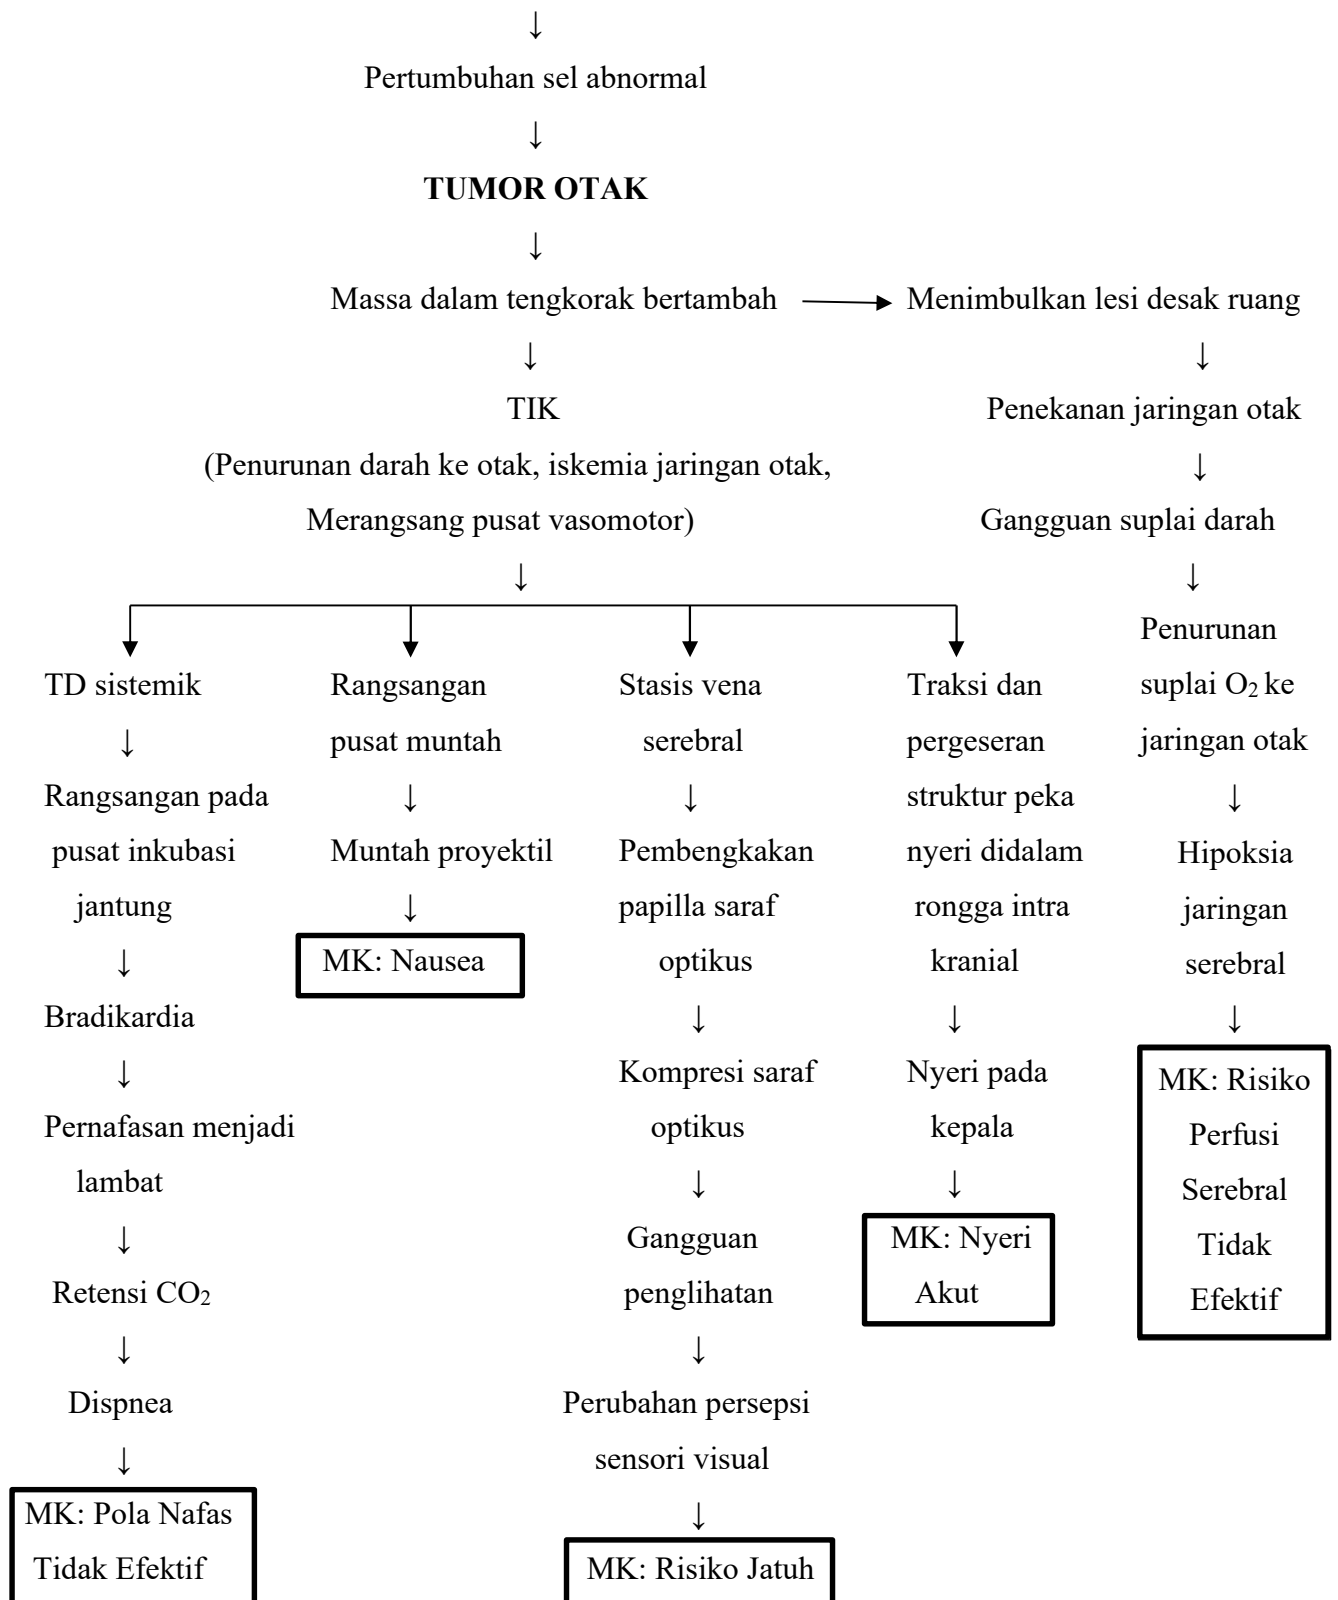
↓

Pertumbuhan sel abnormal

↓

**TUMOR OTAK**

↓

Massa dalam tengkorak bertambah → Menimbulkan lesi desak ruang

↓

TIK

(Penurunan darah ke otak, iskemia jaringan otak, Merangsang pusat vasomotor)

↓

TD sistemik
↓
Rangsangan pada pusat inkubasi jantung
↓
Bradikardia
↓
Pernafasan menjadi lambat
↓
Retensi $CO_2$
↓
Dispnea
↓
MK: Pola Nafas Tidak Efektif

Rangsangan pusat muntah
↓
Muntah proyektil
↓
MK: Nausea

Stasis vena serebral
↓
Pembengkakan papilla saraf optikus
↓
Kompresi saraf optikus
↓
Gangguan penglihatan
↓
Perubahan persepsi sensori visual
↓
MK: Risiko Jatuh

Traksi dan pergeseran struktur peka nyeri didalam rongga intra kranial
↓
Nyeri pada kepala
↓
MK: Nyeri Akut

↓
Penekanan jaringan otak
↓
Gangguan suplai darah
↓
Penurunan suplai $O_2$ ke jaringan otak
↓
Hipoksia jaringan serebral
↓
MK: Risiko Perfusi Serebral Tidak Efektif